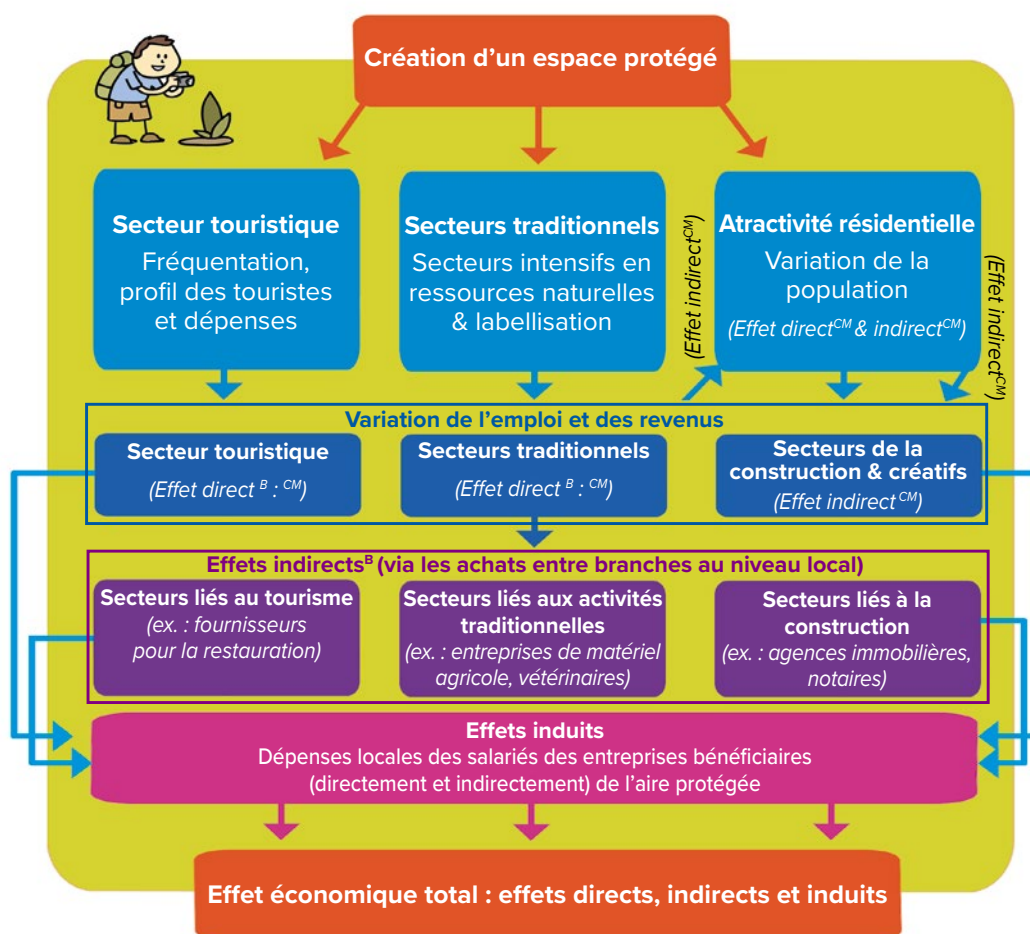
Création d'un espace protégé

Secteur touristique
Fréquentation, profil des touristes et dépenses

Secteurs traditionnels
Secteurs intensifs en ressources naturelles & labellisation

(Effet indirect$^{CM}$)

Atractivité résidentielle
Variation de la population
(Effet direct$^{CM}$ & indirect$^{CM}$)

(Effet indirect$^{CM}$)

Variation de l'emploi et des revenus

Secteur touristique
(Effet direct $^{B}$ : $^{CM}$)

Secteurs traditionnels
(Effet direct $^{B}$ : $^{CM}$)

Secteurs de la construction & créatifs
(Effet indirect$^{CM}$)

Effets indirects$^{B}$ (via les achats entre branches au niveau local)

Secteurs liés au tourisme
(ex. : fournisseurs pour la restauration)

Secteurs liés aux activités traditionnelles
(ex. : entreprises de matériel agricole, vétérinaires)

Secteurs liés à la construction
(ex. : agences immobilières, notaires)

Effets induits
Dépenses locales des salariés des entreprises bénéficiaires (directement et indirectement) de l'aire protégée

Effet économique total : effets directs, indirects et induits